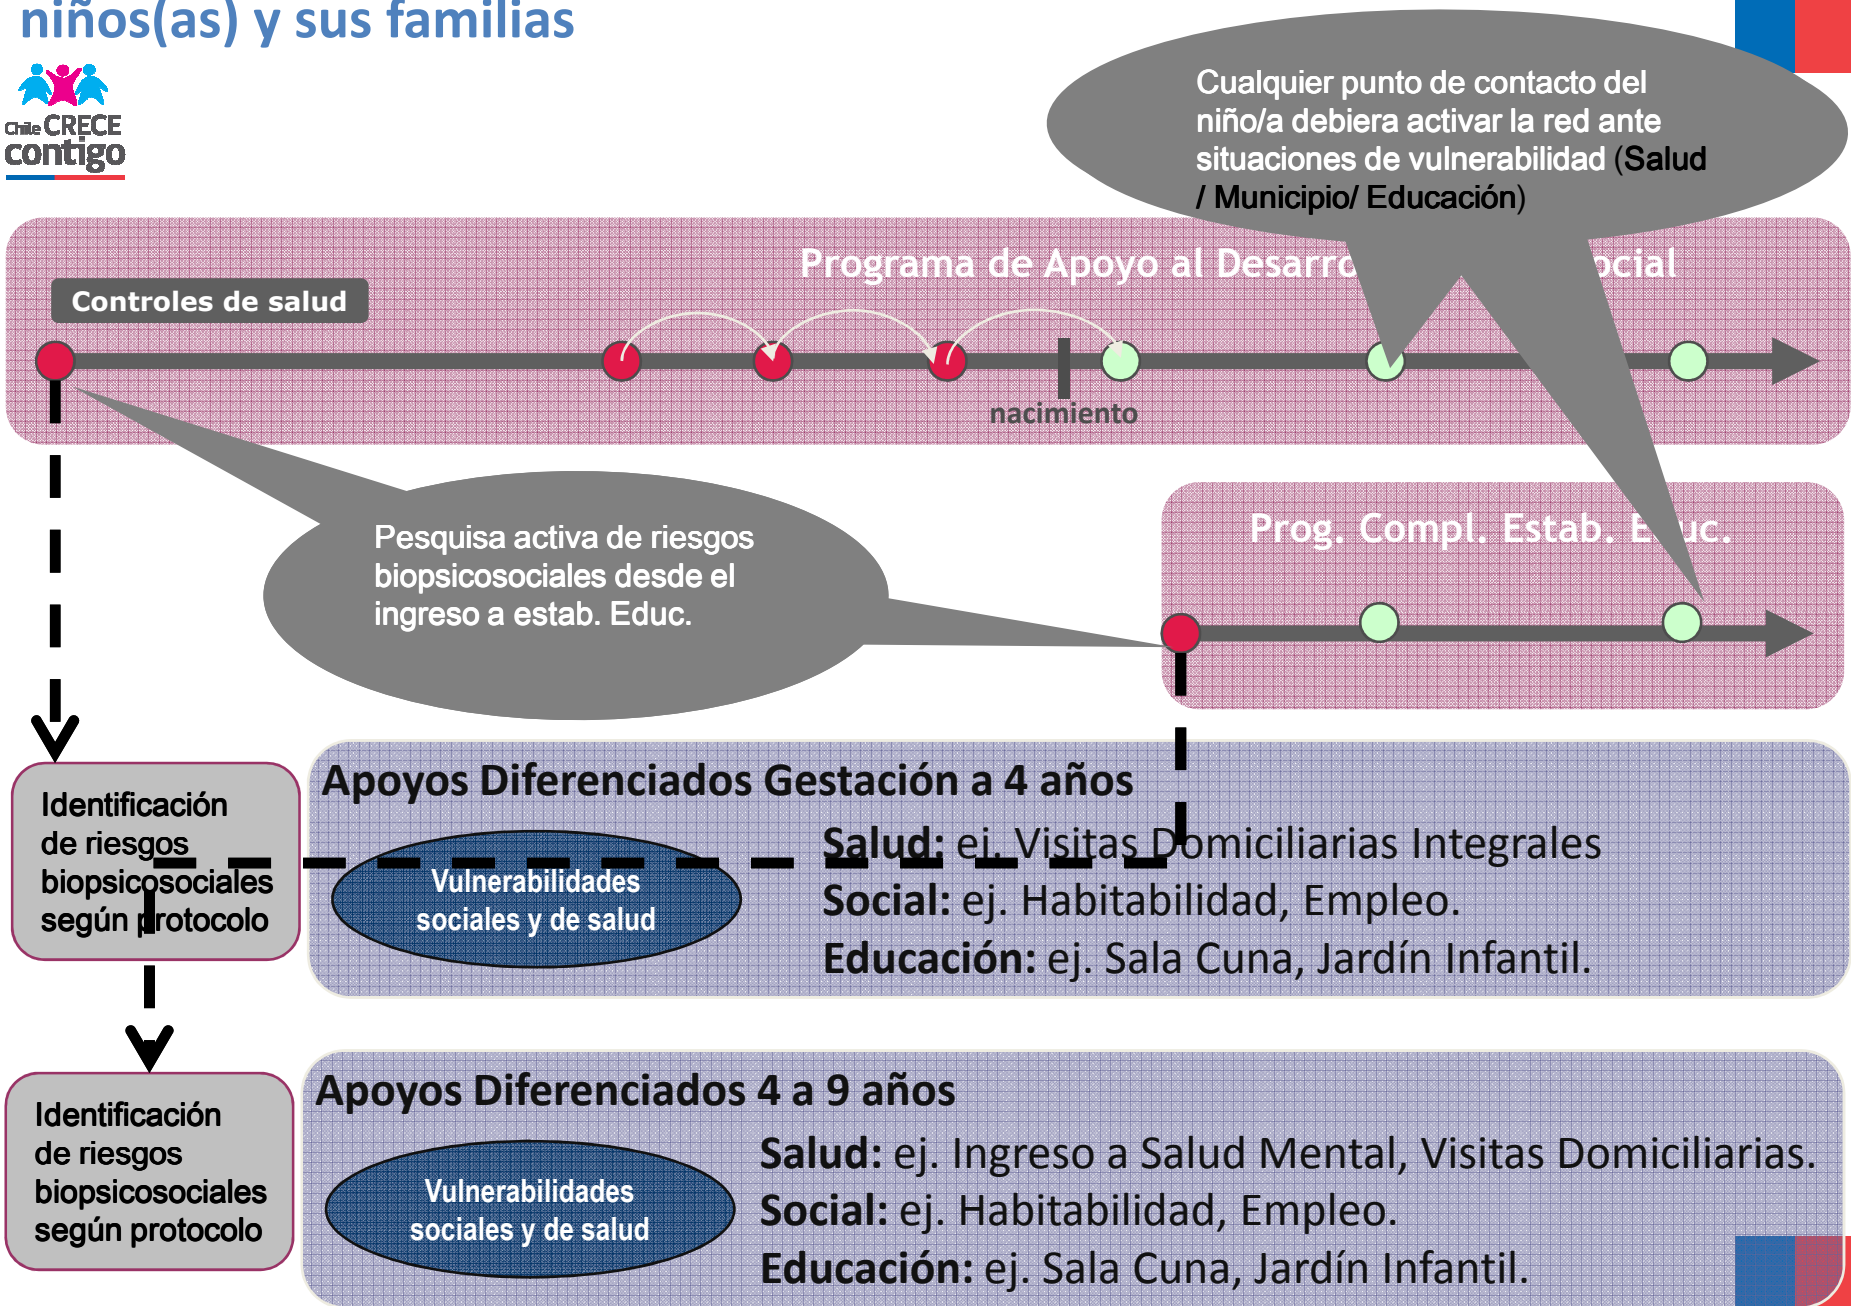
niños(as) y sus familias

Chile CRECE contigo

Cualquier punto de contacto del niño/a debiera activar la red ante situaciones de vulnerabilidad (Salud / Municipio/ Educación)

Programa de Apoyo al Desarro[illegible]ocial

Controles de salud

nacimiento

Prog. Compl. Estab. E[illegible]uc.

Pesquisa activa de riesgos biopsicosociales desde el ingreso a estab. Educ.

Identificación de riesgos biopsicosociales según protocolo

Apoyos Diferenciados Gestación a 4 años

Vulnerabilidades sociales y de salud

Salud: ej. Visitas Domiciliarias Integrales
Social: ej. Habitabilidad, Empleo.
Educación: ej. Sala Cuna, Jardín Infantil.

Identificación de riesgos biopsicosociales según protocolo

Apoyos Diferenciados 4 a 9 años

Vulnerabilidades sociales y de salud

Salud: ej. Ingreso a Salud Mental, Visitas Domiciliarias.
Social: ej. Habitabilidad, Empleo.
Educación: ej. Sala Cuna, Jardín Infantil.